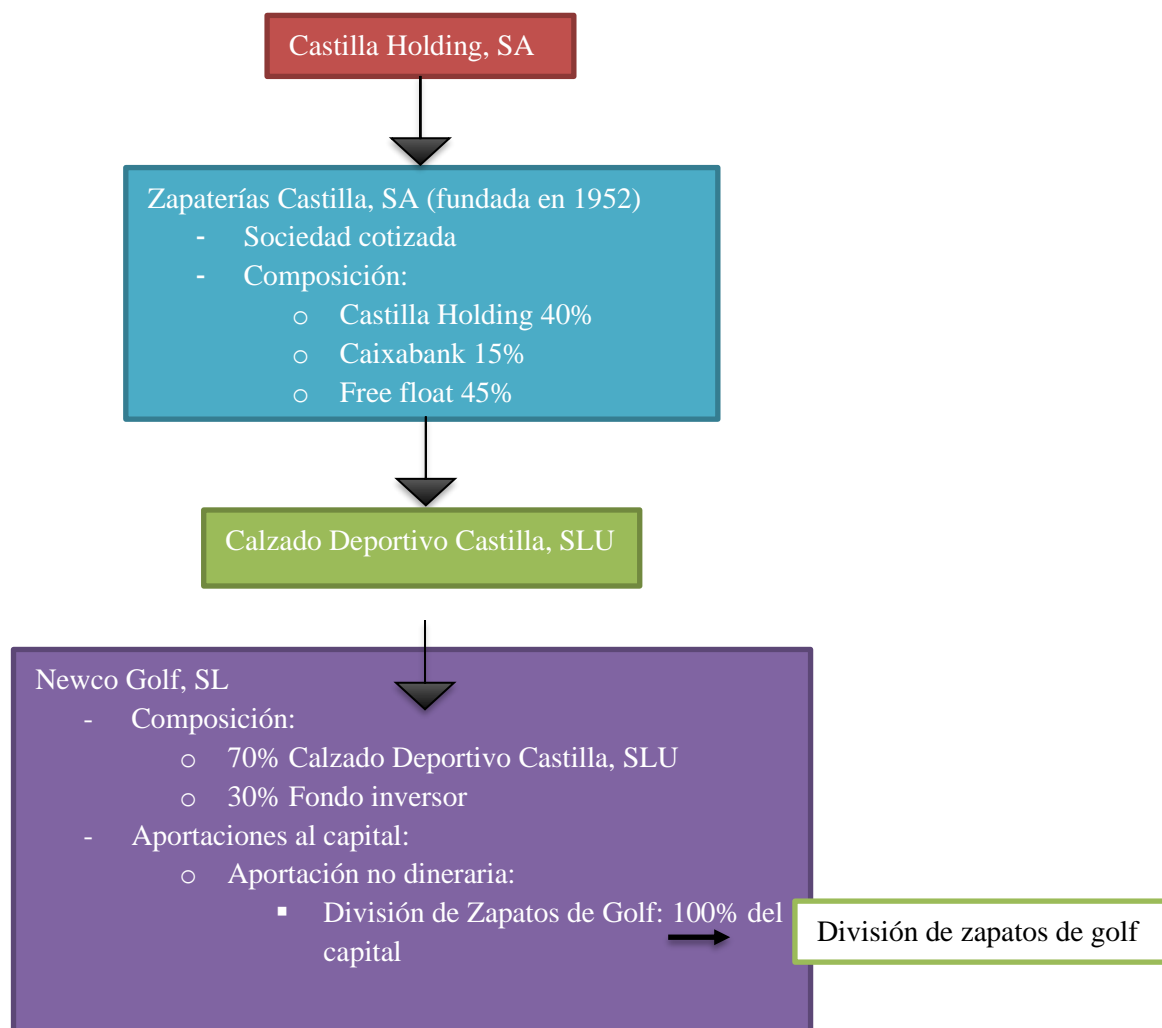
Castilla Holding, SA

Zapaterías Castilla, SA (fundada en 1952)
- Sociedad cotizada
- Composición:
  o Castilla Holding 40%
  o Caixabank 15%
  o Free float 45%

Calzado Deportivo Castilla, SLU

Newco Golf, SL
- Composición:
  o 70% Calzado Deportivo Castilla, SLU
  o 30% Fondo inversor
- Aportaciones al capital:
  o Aportación no dineraria:
    ▪ División de Zapatos de Golf: 100% del capital

División de zapatos de golf